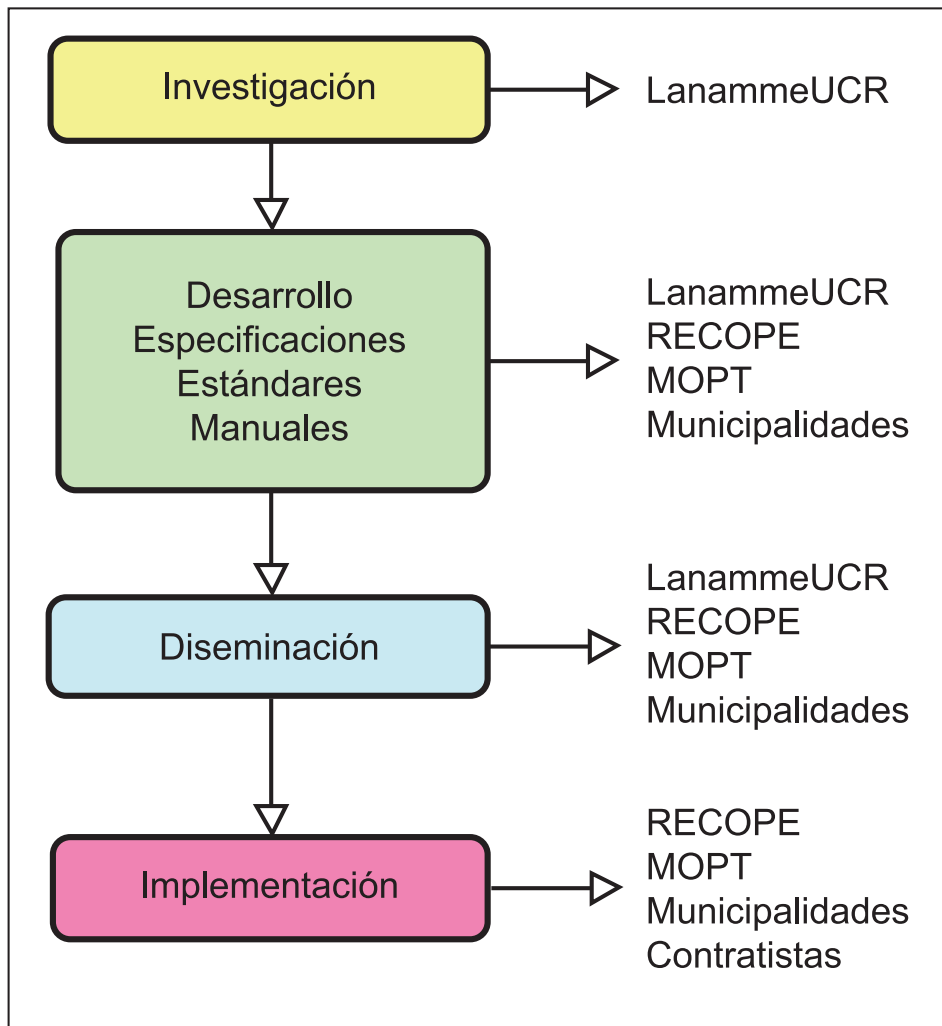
Investigación

LanammeUCR

Desarrollo
Especificaciones
Estándares
Manuales

LanammeUCR
RECOPE
MOPT
Municipalidades

Diseminación

LanammeUCR
RECOPE
MOPT
Municipalidades

Implementación

RECOPE
MOPT
Municipalidades
Contratistas